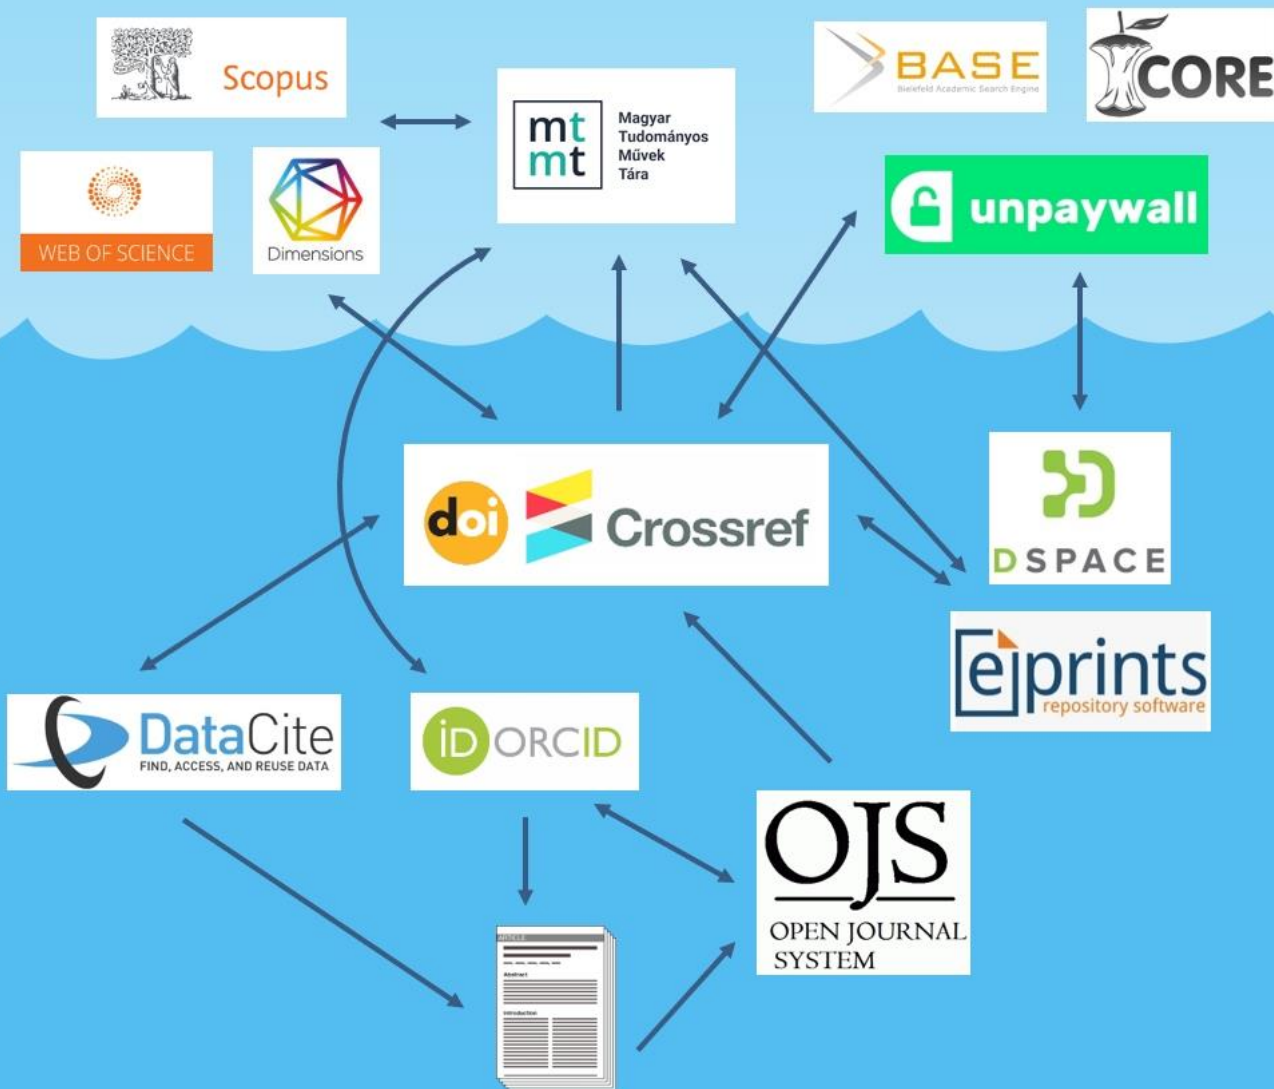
Scopus

mt mt Magyar Tudományos Művek Tára

BASE Bielefeld Academic Search Engine

CORE

WEB OF SCIENCE

Dimensions

unpaywall

doi Crossref

DSPACE

eprints repository software

DataCite FIND, ACCESS, AND REUSE DATA

iD ORCID

OJS OPEN JOURNAL SYSTEM

Abstract

Introduction